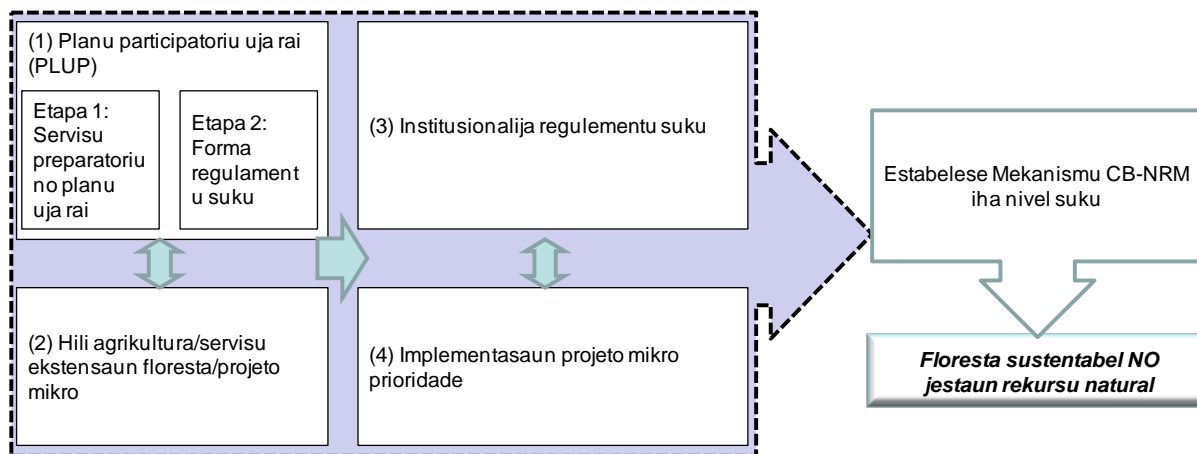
(1) Planu participatoriu uja rai (PLUP)

Etapa 1: Servisu preparatoriu no planu uja rai

Etapa 2: Forma regulament u suku

(3) Institusionalija regulementu suku

(2) Hili agrikultura/servisu ekstensaun floresta/projeto mikro

(4) Implementasaun projeto mikro prioridade

Estabelese Mekanismu CB-NRM iha nivel suku

*Floresta sustentabel NO jestaun rekursu natural*